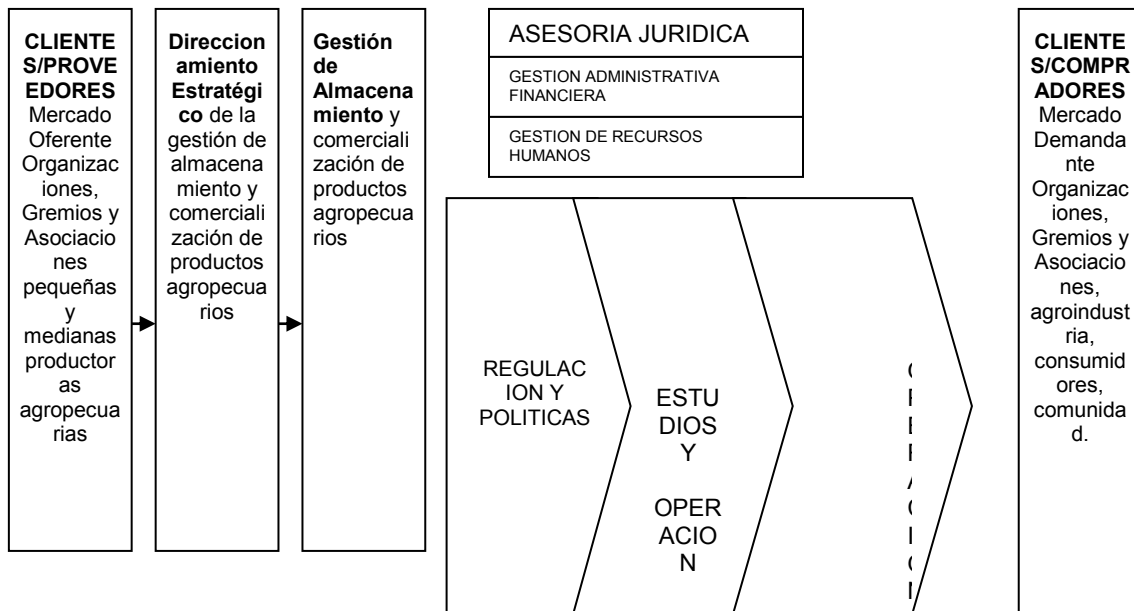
**CLIENTES/PROVEEDORES** Mercado Oferente Organizaciones, Gremios y Asociaciones pequeñas y medianas productoras agropecuarias

**Direccionamiento Estratégico** de la gestión de almacenamiento y comercialización de productos agropecuarios

**Gestión de Almacenamiento** y comercialización de productos agropecuarios

ASESORIA JURIDICA

GESTION ADMINISTRATIVA FINANCIERA

GESTION DE RECURSOS HUMANOS

REGULACION Y POLITICAS

ESTUDIOS Y OPERACION

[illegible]

**CLIENTES/COMPRADORES** Mercado Demandante Organizaciones, Gremios y Asociaciones, agroindustria, consumidores, comunidad.